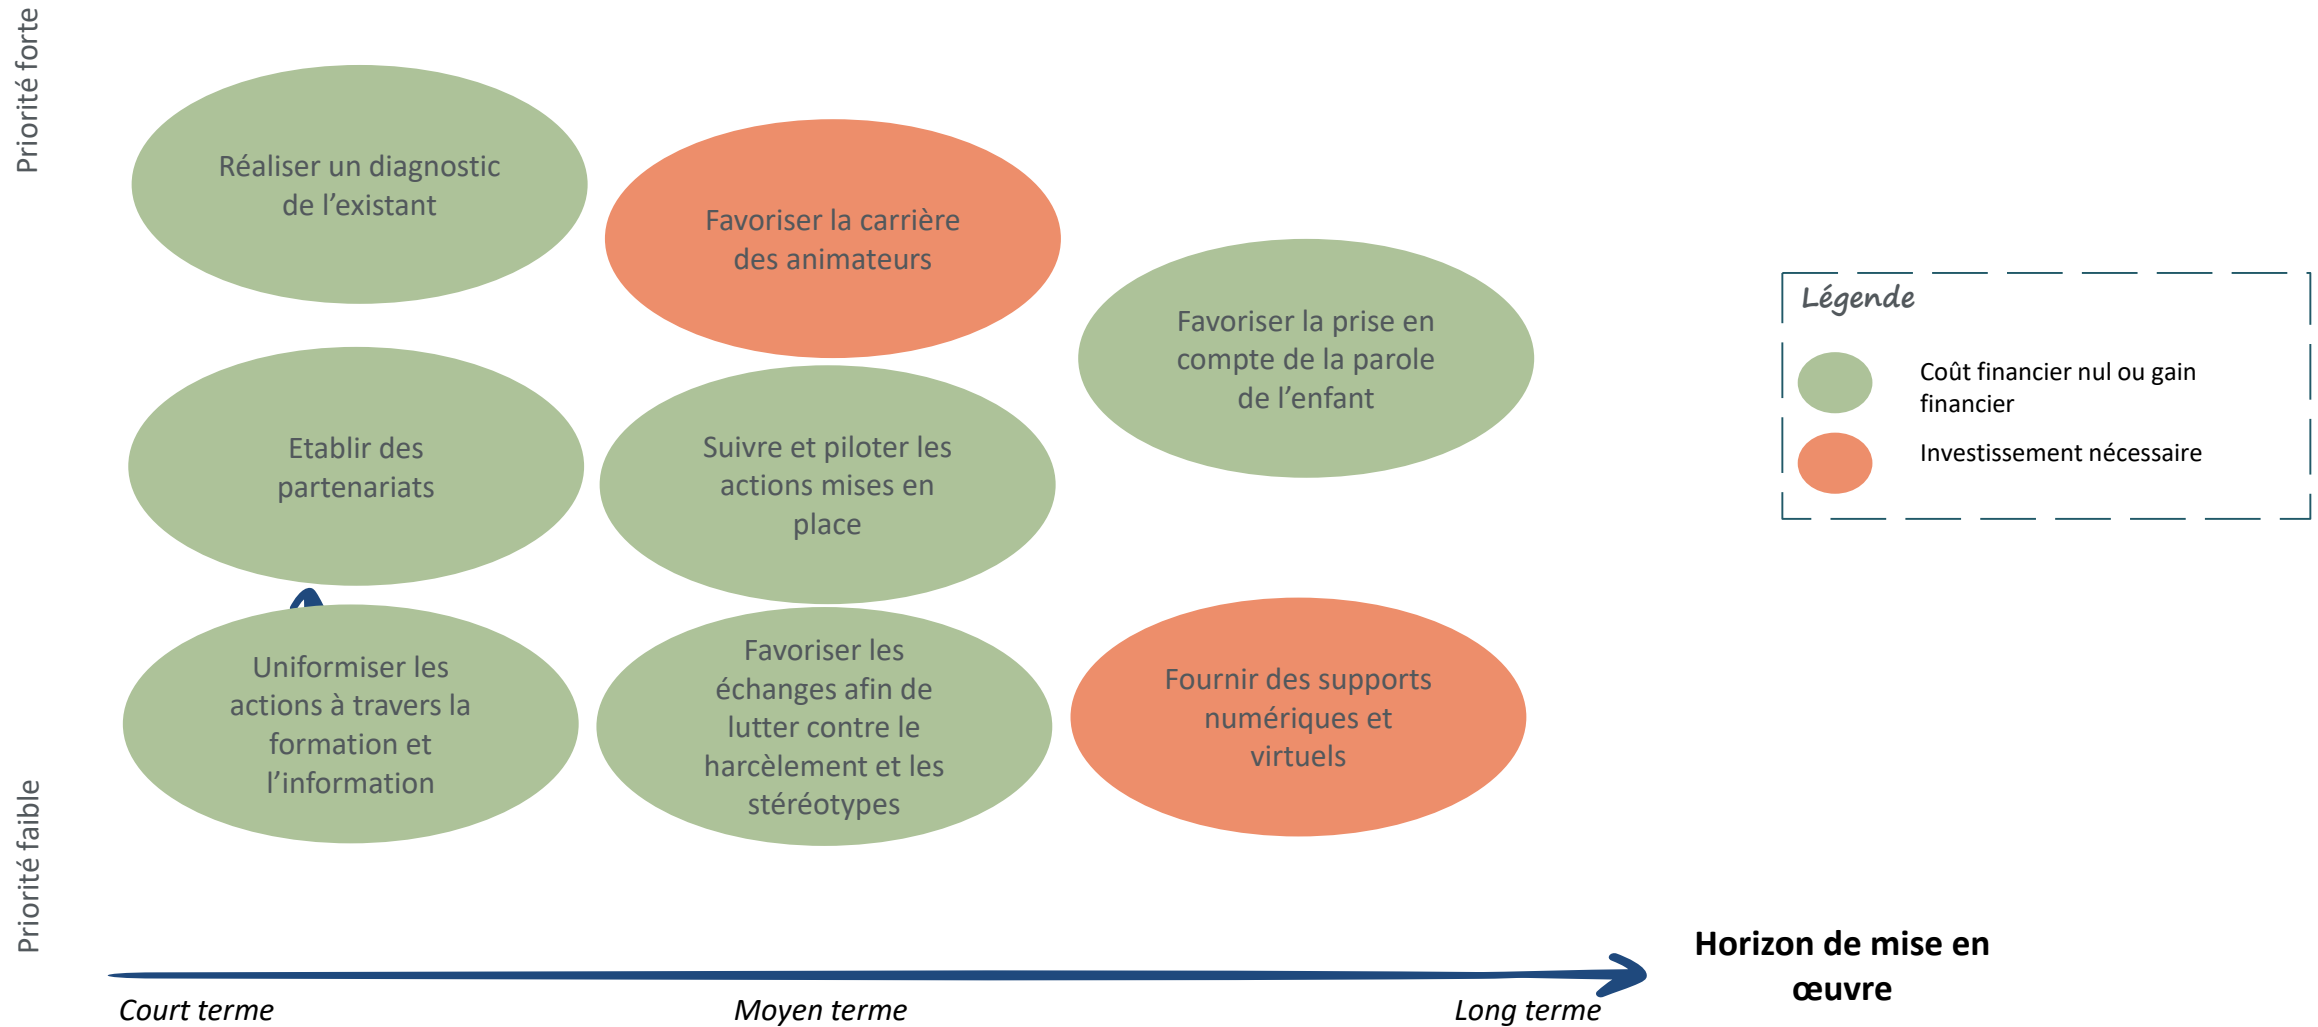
Priorité forte

Réaliser un diagnostic de l'existant

Favoriser la carrière des animateurs

Favoriser la prise en compte de la parole de l'enfant

Légende

Coût financier nul ou gain financier

Investissement nécessaire

Etablir des partenariats

Suivre et piloter les actions mises en place

Uniformiser les actions à travers la formation et l'information

Favoriser les échanges afin de lutter contre le harcèlement et les stéréotypes

Fournir des supports numériques et virtuels

Priorité faible

Horizon de mise en œuvre

Court terme

Moyen terme

Long terme